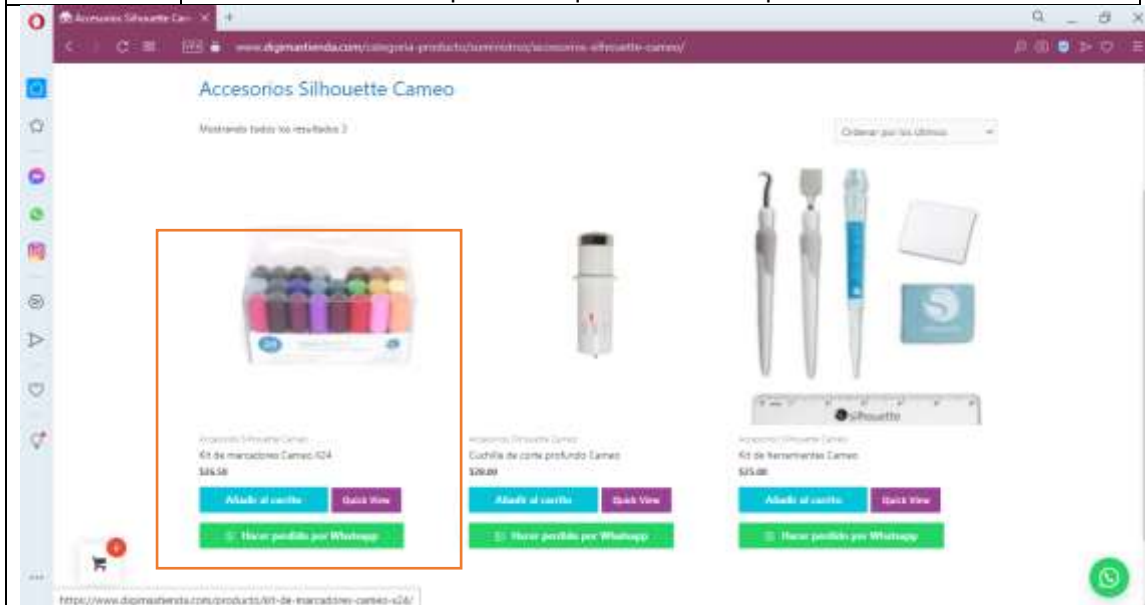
Accesorios Silhouette Cam ×

www.digimastienda.com/categoria-producto/suministros/accesorios-silhouette-cameo/

Accesorios Silhouette Cameo

Mostrando todos los resultados 3

Ordenar por los últimos

silhouette

Accesorios Silhouette Cameo
Kit de marcadores Cameo X24
$26.50

Añadir al carrito
Quick View
Hacer pedido por Whatsapp

Accesorios Silhouette Cameo
Cuchilla de corte profundo Cameo
$20.00

Añadir al carrito
Quick View
Hacer pedido por Whatsapp

Accesorios Silhouette Cameo
Kit de herramientas Cameo
$25.00

Añadir al carrito
Quick View
Hacer pedido por Whatsapp

0

https://www.digimastienda.com/producto/kit-de-marcadores-cameo-x24/